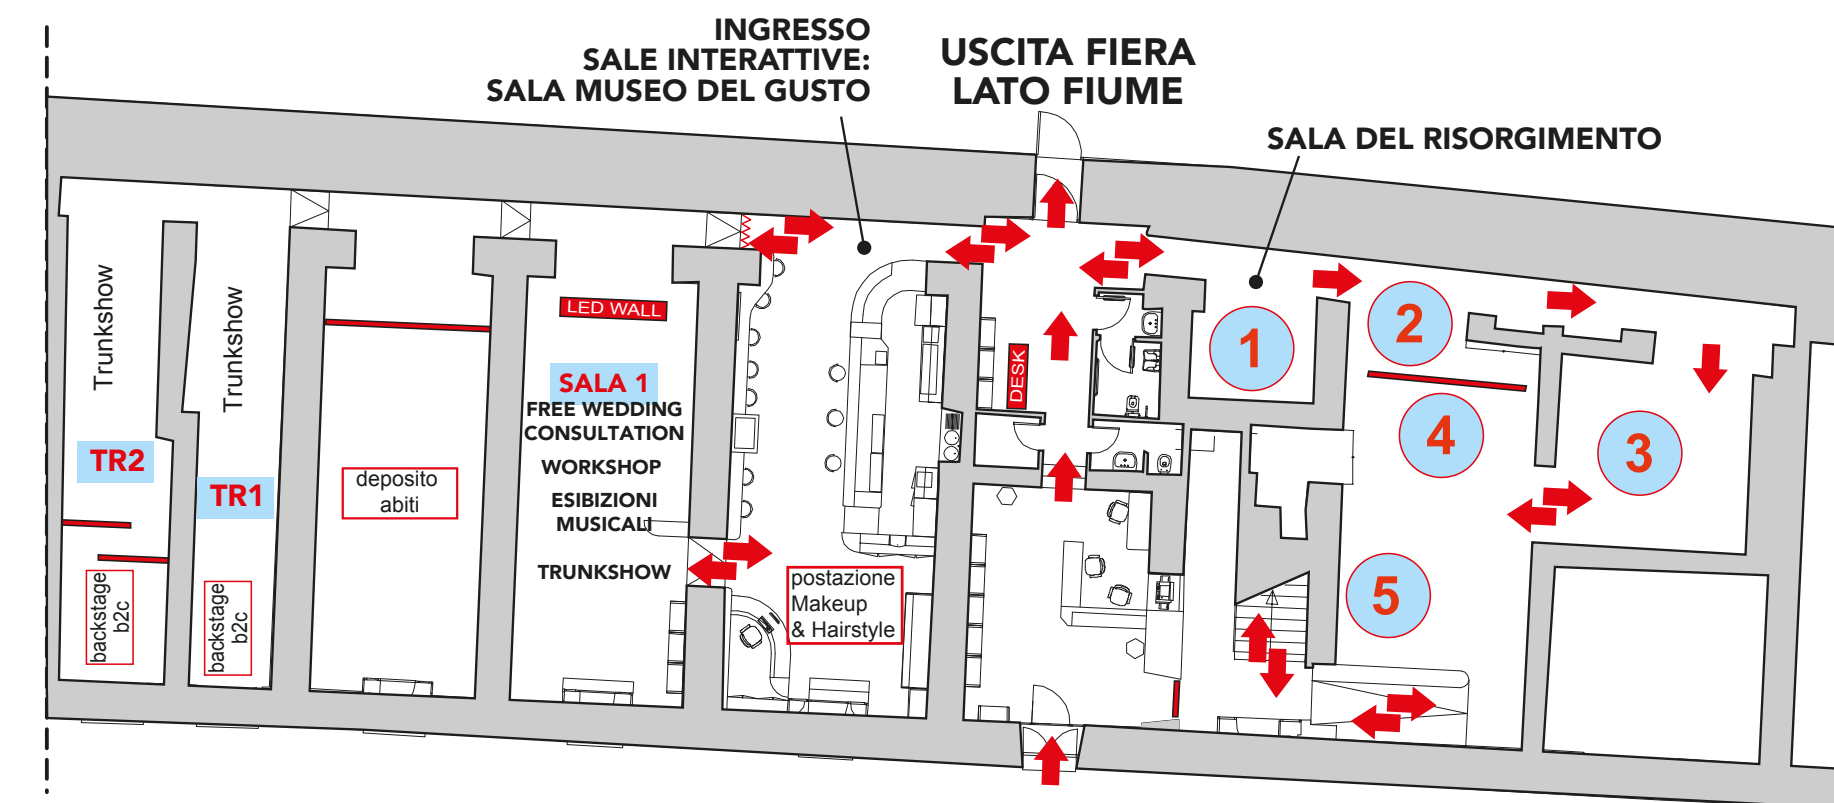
INGRESSO
SALE INTERATTIVE:
SALA MUSEO DEL GUSTO

USCITA FIERA
LATO FIUME

SALA DEL RISORGIMENTO

Trunkshow

Trunkshow

TR2

TR1

backstage b2c

backstage b2c

deposito abiti

LED WALL

SALA 1
FREE WEDDING CONSULTATION
WORKSHOP
ESIBIZIONI MUSICALI
TRUNKSHOW

postazione Makeup & Hairstyle

DESK

1

2

4

3

5